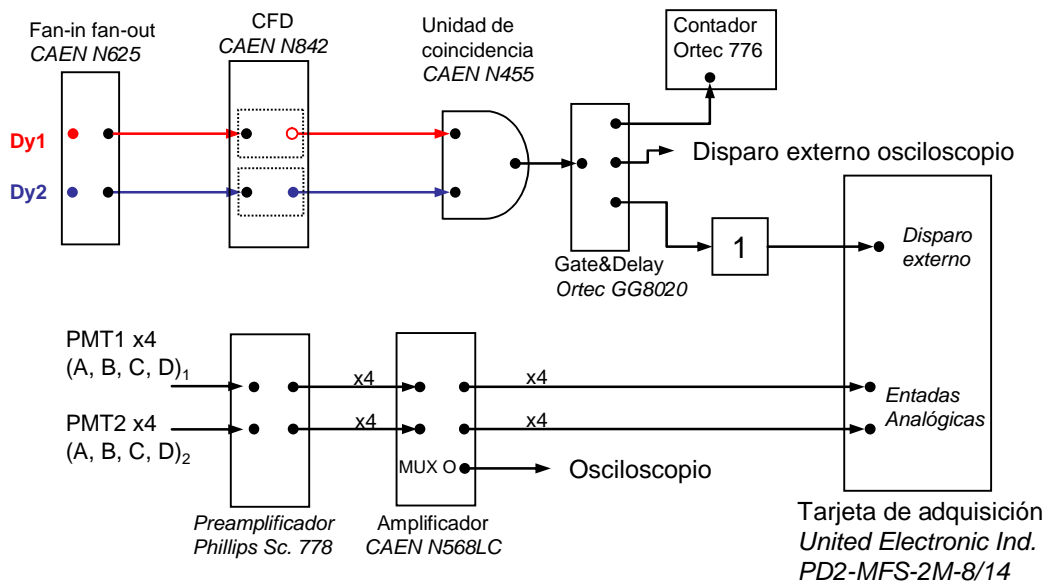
Fan-in fan-out
CAEN N625

CFD
CAEN N842

Unidad de coincidencia
CAEN N455

Contador
Ortec 776

Dy1

Dy2

Disparo externo osciloscopio

Gate&Delay
Ortec GG8020

1

Disparo externo

PMT1 x4
(A, B, C, D)$_1$

PMT2 x4
(A, B, C, D)$_2$

x4

x4

x4

x4

Entadas Analógicas

MUX O

Osciloscopio

Preamplificador
Phillips Sc. 778

Amplificador
CAEN N568LC

Tarjeta de adquisición
United Electronic Ind.
PD2-MFS-2M-8/14